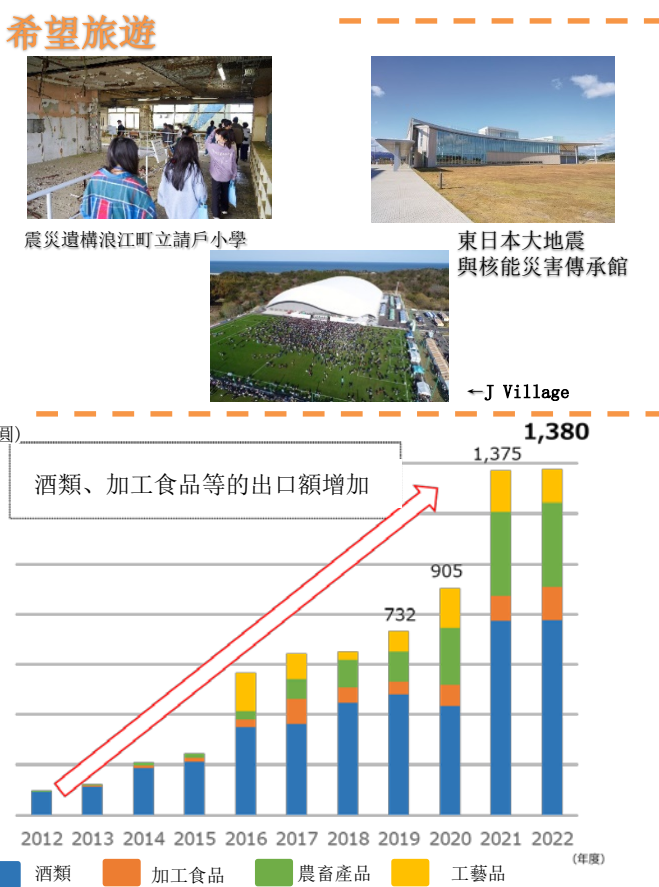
希望旅遊

震災遺構浪江町立請戸小學

東日本大地震
與核能災害傳承館

←J Village

圓)

1,380

酒類、加工食品等的出口額增加

1,375

905

732

2012 2013 2014 2015 2016 2017 2018 2019 2020 2021 2022

(年度)

酒類 加工食品 農畜產品 工藝品